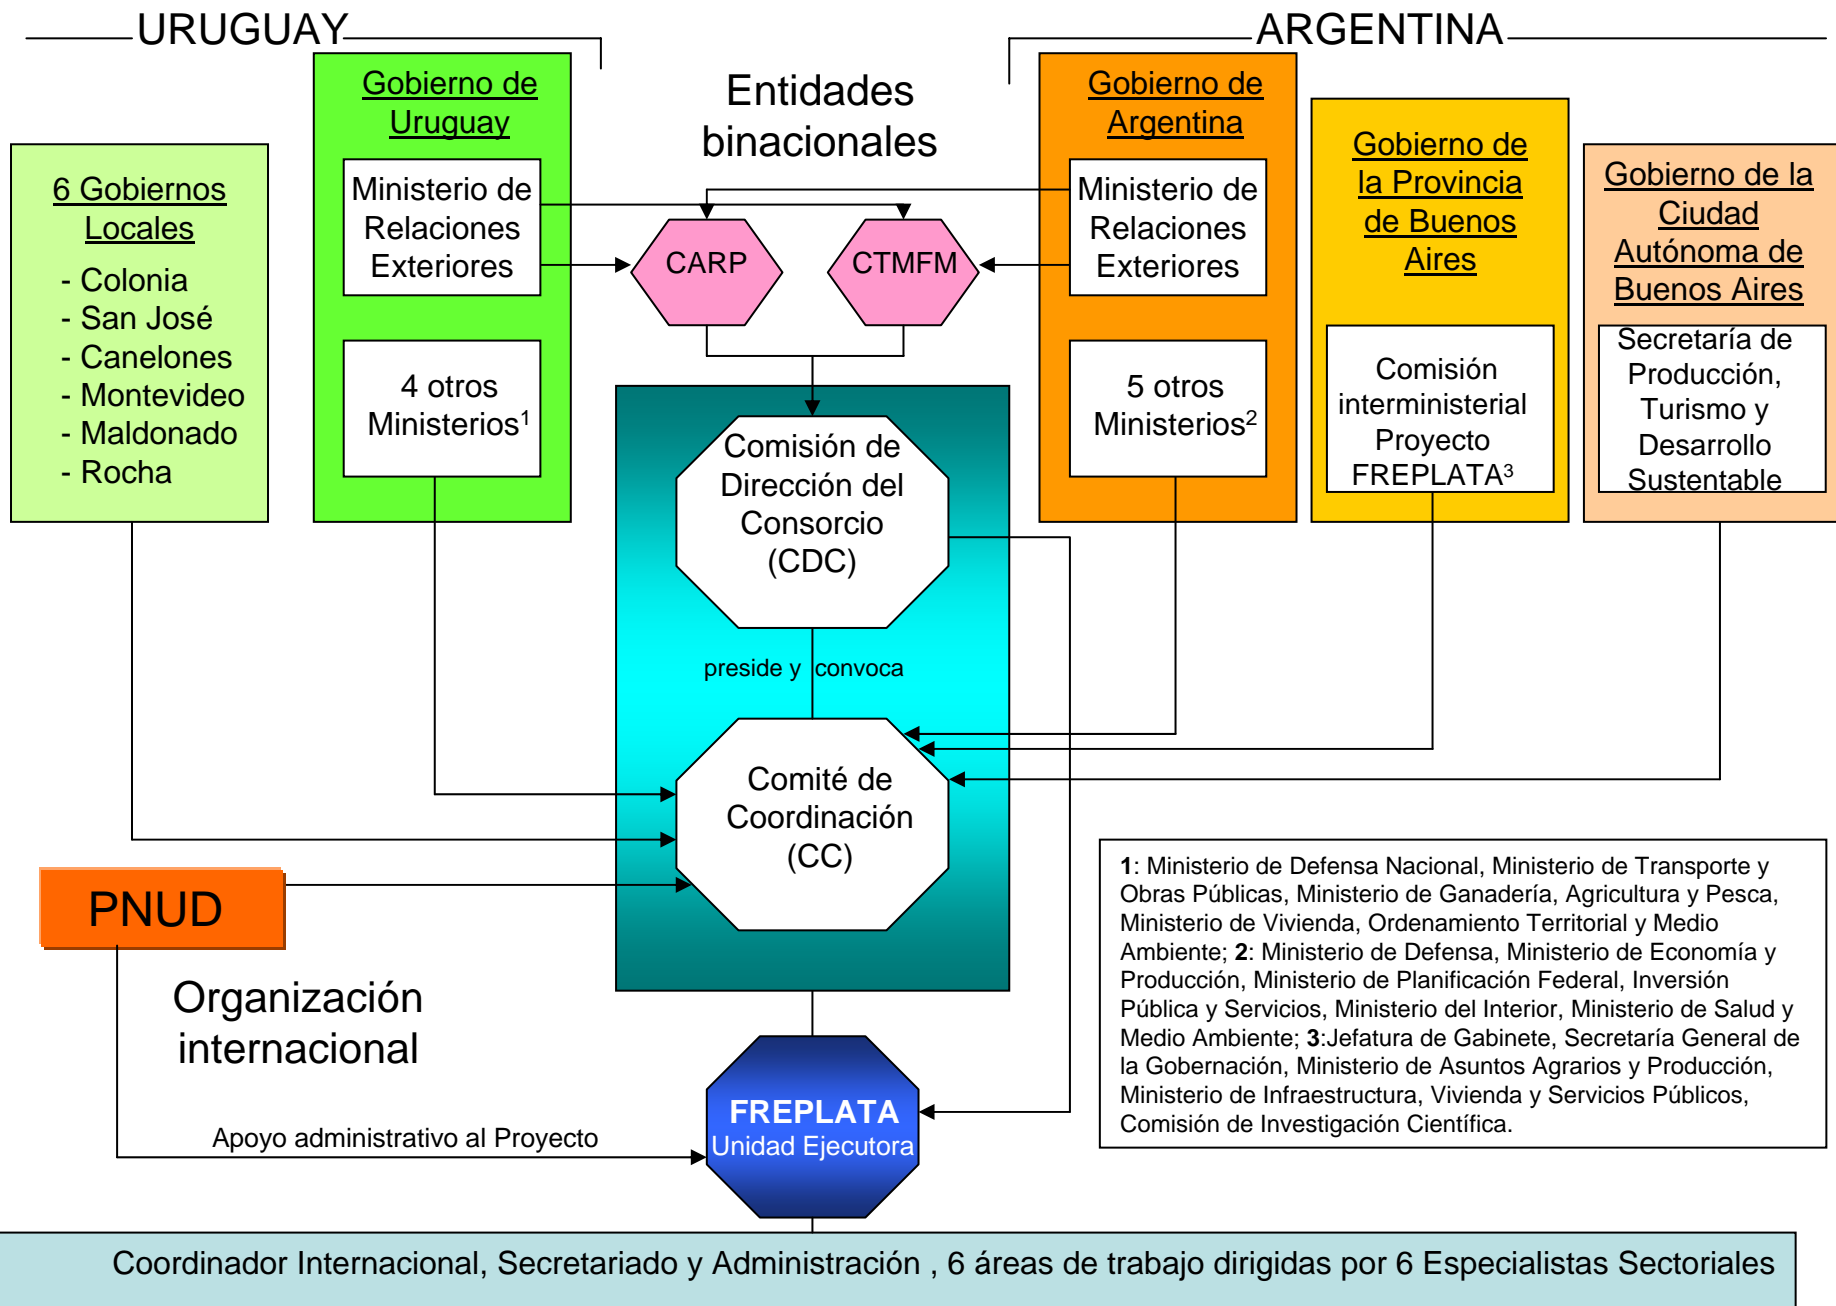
URUGUAY

ARGENTINA

6 Gobiernos Locales
- Colonia
- San José
- Canelones
- Montevideo
- Maldonado
- Rocha

Gobierno de Uruguay

Ministerio de Relaciones Exteriores

4 otros Ministerios$^1$

Entidades binacionales

CARP

CTMFM

Gobierno de Argentina

Ministerio de Relaciones Exteriores

5 otros Ministerios$^2$

Gobierno de la Provincia de Buenos Aires

Comisión interministerial Proyecto FREPLATA$^3$

Gobierno de la Ciudad Autónoma de Buenos Aires

Secretaría de Producción, Turismo y Desarrollo Sustentable

Comisión de Dirección del Consorcio (CDC)

preside y convoca

Comité de Coordinación (CC)

PNUD

Organización internacional

Apoyo administrativo al Proyecto

FREPLATA
Unidad Ejecutora

**1**: Ministerio de Defensa Nacional, Ministerio de Transporte y Obras Públicas, Ministerio de Ganadería, Agricultura y Pesca, Ministerio de Vivienda, Ordenamiento Territorial y Medio Ambiente; **2**: Ministerio de Defensa, Ministerio de Economía y Producción, Ministerio de Planificación Federal, Inversión Pública y Servicios, Ministerio del Interior, Ministerio de Salud y Medio Ambiente; **3**:Jefatura de Gabinete, Secretaría General de la Gobernación, Ministerio de Asuntos Agrarios y Producción, Ministerio de Infraestructura, Vivienda y Servicios Públicos, Comisión de Investigación Científica.

Coordinador Internacional, Secretariado y Administración , 6 áreas de trabajo dirigidas por 6 Especialistas Sectoriales